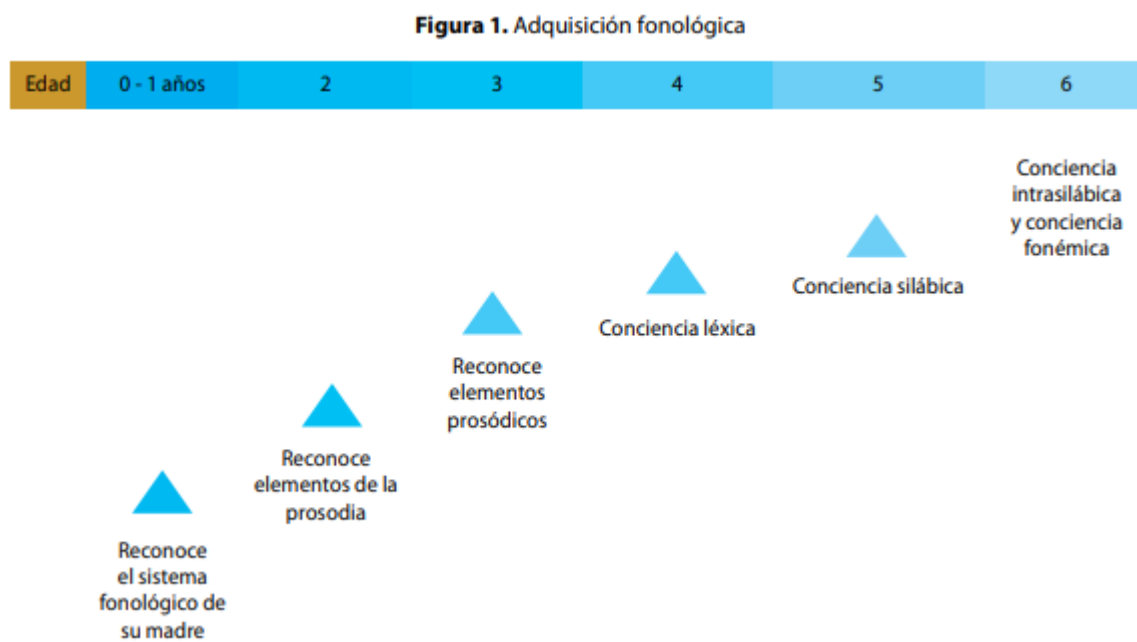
**Figura 1.** Adquisición fonológica

| Edad | 0 - 1 años | 2 | 3 | 4 | 5 | 6 |
|---|---|---|---|---|---|---|

Conciencia intrasilábica y conciencia fonémica

Conciencia silábica

Conciencia léxica

Reconoce elementos prosódicos

Reconoce elementos de la prosodia

Reconoce el sistema fonológico de su madre